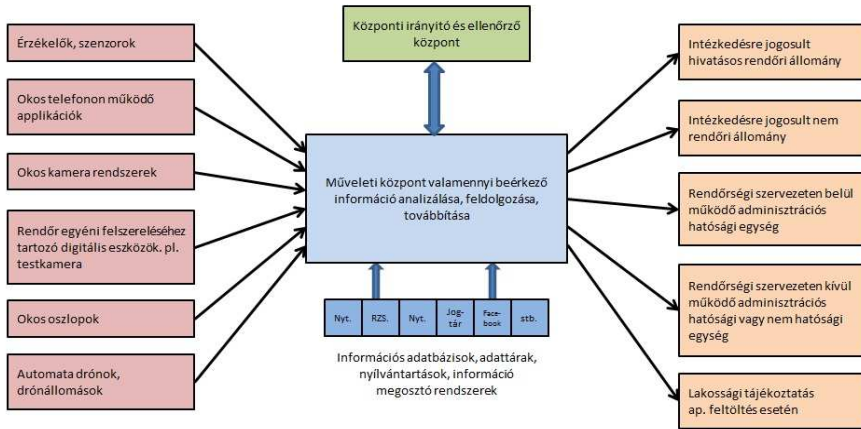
Érzékelők, szenzorok

Okos telefonon működő applikációk

Okos kamera rendszerek

Rendőr egyéni felszereléséhez tartozó digitális eszközök. pl. testkamera

Okos oszlopok

Automata drónok, drónállomások

Központi irányító és ellenőrző központ

Műveleti központ valamennyi beérkező információ analizálása, feldolgozása, továbbítása

| Nyt. | RZS. | Nyt. | Jog-tár | Face-book | stb. |
|---|---|---|---|---|---|

Információs adatbázisok, adattárak, nyilvántartások, információ megosztó rendszerek

Intézkedésre jogosult hivatásos rendőri állomány

Intézkedésre jogosult nem rendőri állomány

Rendőrségi szervezeten belül működő adminisztrációs hatósági egység

Rendőrségi szervezeten kívül működő adminisztrációs hatósági vagy nem hatósági egység

Lakossági tájékoztatás ap. feltöltés esetén